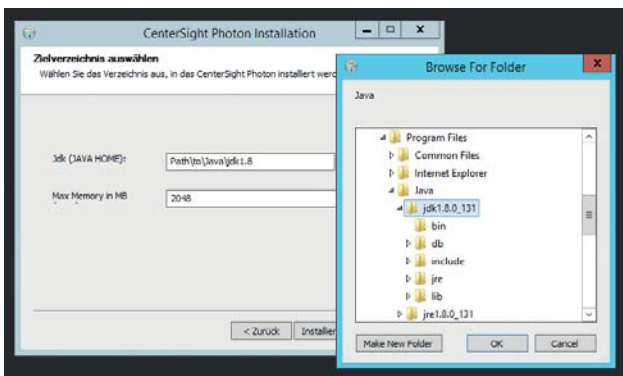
CenterSight Photon Installation

Zielverzeichnis auswählen
Wählen Sie das Verzeichnis aus, in das CenterSight Photon installiert werd

Jdk (JAVA HOME):
Path\to\Java\jdk1.8

Max Memory in MB
2048

< Zurück
Installier

Browse For Folder

Java

Program Files
Common Files
Internet Explorer
Java
jdk1.8.0_131
bin
db
include
jre
lib
jre1.8.0_131

Make New Folder
OK
Cancel